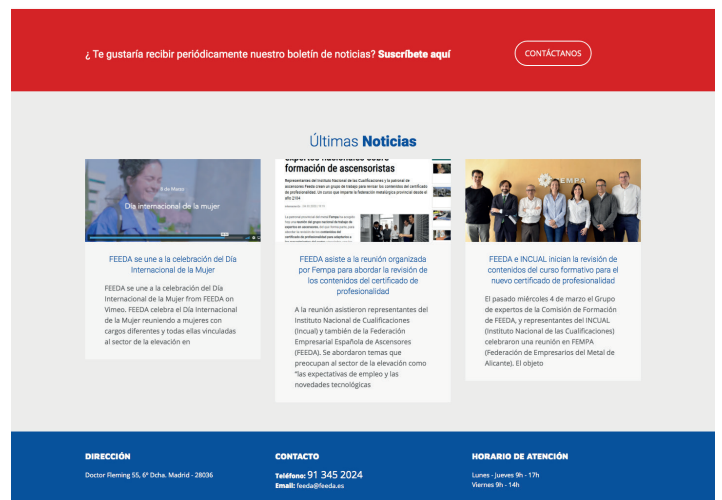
¿ Te gustaría recibir periódicamente nuestro boletín de noticias? **Suscríbete aquí**

CONTÁCTANOS

Últimas **Noticias**

8 de Marzo

Día internacional de la mujer

FEEDA se une a la celebración del Día Internacional de la Mujer

FEEDA se une a la celebración del Día Internacional de la Mujer from FEEDA on Vimeo. FEEDA celebra el Día Internacional de la Mujer reuniendo a mujeres con cargos diferentes y todas ellas vinculadas al sector de la elevación en

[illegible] formación de ascensoristas

Representantes del Instituto Nacional de las Cualificaciones y la patronal de ascensores Feeda crean un grupo de trabajo para revisar los contenidos del certificado de profesionalidad. Un curso que imparte la federación metalúrgica provincial desde el año 2104

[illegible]

FEEDA asiste a la reunión organizada por Fempa para abordar la revisión de los contenidos del certificado de profesionalidad

A la reunión asistieron representantes del Instituto Nacional de Cualificaciones (Incual) y también de la Federación Empresarial Española de Ascensores (FEEDA). Se abordaron temas que preocupan al sector de la elevación como "las expectativas de empleo y las novedades tecnológicas

FEMPA

FEEDA e INCUAL inician la revisión de contenidos del curso formativo para el nuevo certificado de profesionalidad

El pasado miércoles 4 de marzo el Grupo de expertos de la Comisión de Formación de FEEDA, y representantes del INCUAL (Instituto Nacional de las Cualificaciones) celebraron una reunión en FEMPA (Federación de Empresarios del Metal de Alicante). El objeto

DIRECCIÓN

Doctor Fleming 55, 6ª Dcha. Madrid - 28036

CONTACTO

Teléfono: 91 345 2024
Email: feeda@feeda.es

HORARIO DE ATENCIÓN

Lunes - Jueves 9h - 17h
Viernes 9h - 14h